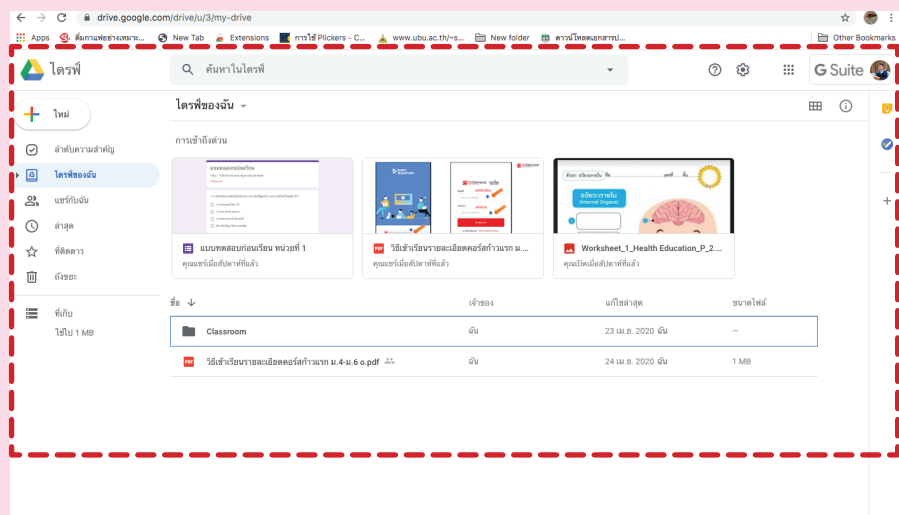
drive.google.com/drive/u/3/my-drive

Apps
ตั้งกาแฟอย่างเหมาะ...
New Tab
Extensions
การใช้ Plickers - C...
www.ubu.ac.th/~s...
New folder
ดาวน์โหลดเอกสารป...
Other Bookmarks

ไดรฟ์
ค้นหาในไดรฟ์
G Suite

ใหม่
ลำดับความสำคัญ
ไดรฟ์ของฉัน
แชร์กับฉัน
ล่าสุด
ที่ติดดาว
ถังขยะ
ที่เก็บ
ใช้ไป 1 MB

ไดรฟ์ของฉัน
การเข้าถึงด่วน

แบบทดสอบก่อนเรียน หน่วยที่ 1
คุณแชร์เมื่อสัปดาห์ที่แล้ว

วิธีเข้าเรียนรายละเอียดคอร์สก้าวแรก ม....
คุณแชร์เมื่อสัปดาห์ที่แล้ว

Worksheet_1_Health Education_P_2....
คุณเปิดเมื่อสัปดาห์ที่แล้ว

อวัยวะภายใน
(Internal Organs)

| ชื่อ | เจ้าของ | แก้ไขล่าสุด | ขนาดไฟล์ |
|---|---|---|---|
| Classroom | ฉัน | 23 เม.ย. 2020 ฉัน | — |
| วิธีเข้าเรียนรายละเอียดคอร์สก้าวแรก ม.4-ม.6 o.pdf | ฉัน | 24 เม.ย. 2020 ฉัน | 1 MB |